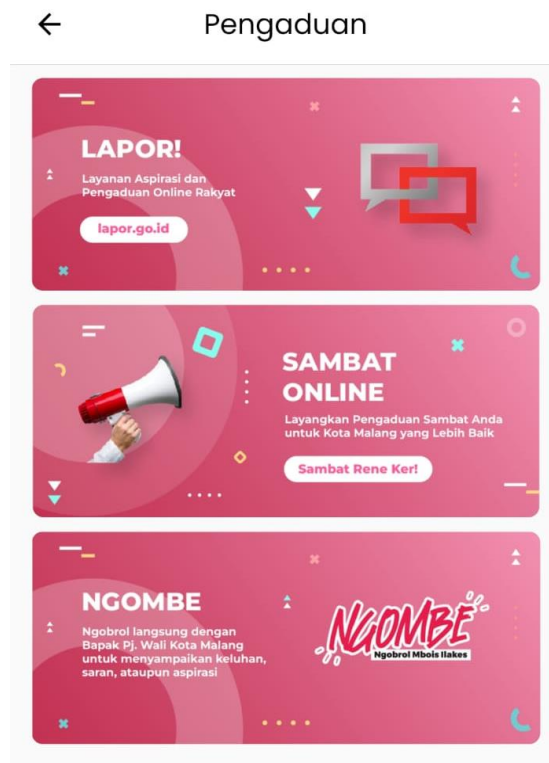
Pengaduan

LAPOR!

Layanan Aspirasi dan Pengaduan Online Rakyat

lapor.go.id

SAMBAT ONLINE

Layangkan Pengaduan Sambat Anda untuk Kota Malang yang Lebih Baik

Sambat Rene Ker!

NGOMBE

Ngobrol langsung dengan Bapak Pj. Wali Kota Malang untuk menyampaikan keluhan, saran, ataupun aspirasi

NGOMBE

Ngobrol Mbois Ilakes